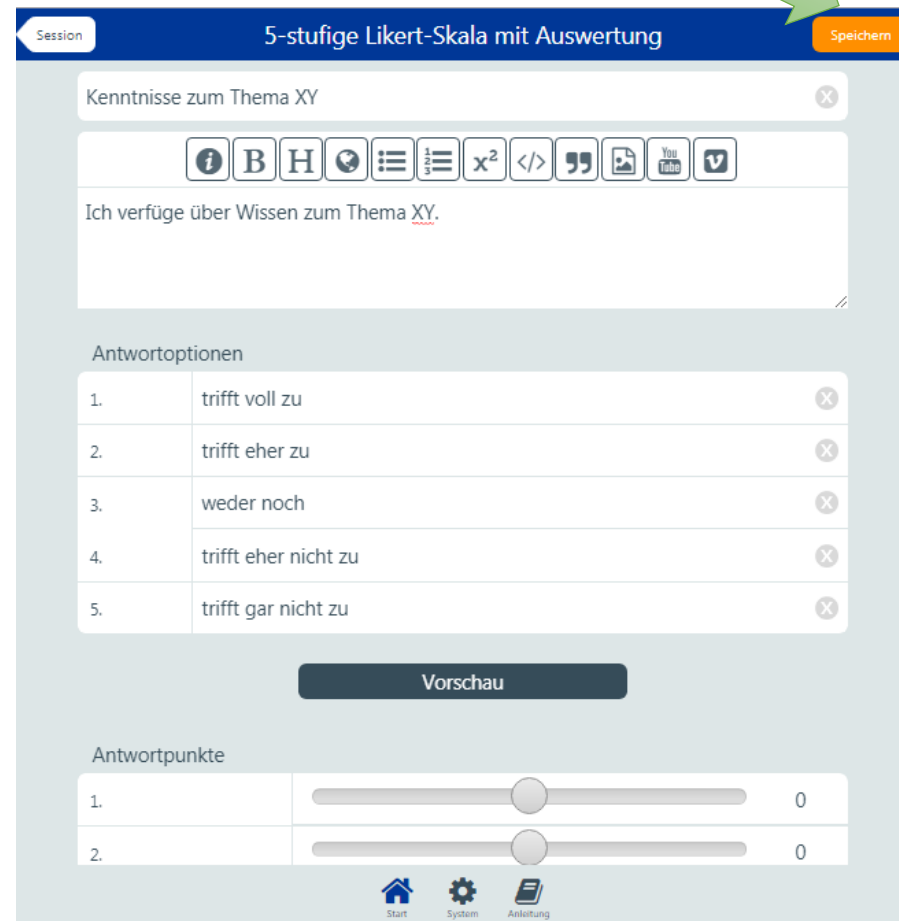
Session

5-stufige Likert-Skala mit Auswertung

Speichern

Kenntnisse zum Thema XY

B H $x^2$ </> 99 You Tube

Ich verfüge über Wissen zum Thema XY.

Antwortoptionen

| | |
|---|---|
| 1. | trifft voll zu |
| 2. | trifft eher zu |
| 3. | weder noch |
| 4. | trifft eher nicht zu |
| 5. | trifft gar nicht zu |

Vorschau

Antwortpunkte

| | |
|---|---|
| 1. | 0 |
| 2. | 0 |

Start System Anleitung